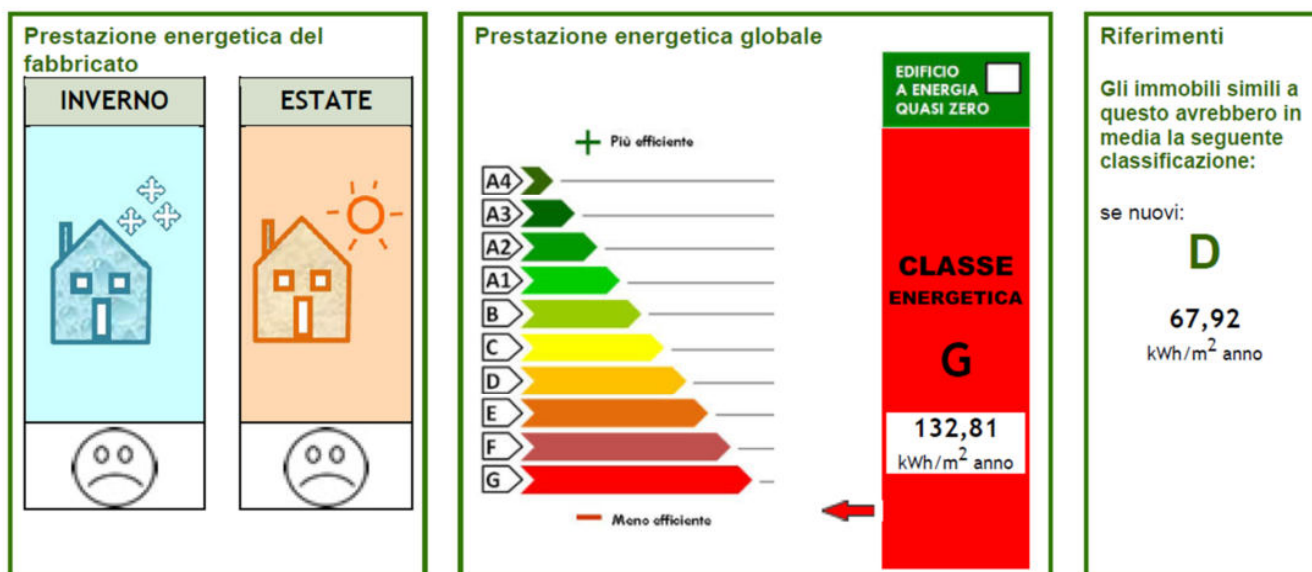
Prestazione energetica del fabbricato

INVERNO

ESTATE

Prestazione energetica globale

EDIFICIO A ENERGIA QUASI ZERO

+ Più efficiente

A4
A3
A2
A1
B
C
D
E
F
G

— Meno efficiente

CLASSE ENERGETICA

G

132,81
kWh/m$^2$ anno

Riferimenti

Gli immobili simili a questo avrebbero in media la seguente classificazione:

se nuovi:

D

67,92
kWh/m$^2$ anno